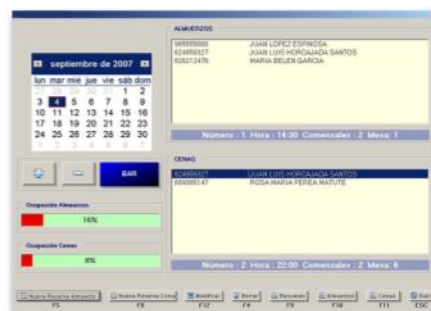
septiembre de 2007

| lun | mar | mié | jue | vie | sáb | dom |
|---|---|---|---|---|---|---|
| 27 | 28 | 29 | 30 | 31 | 1 | 2 |
| 3 | 4 | 5 | 6 | 7 | 8 | 9 |
| 10 | 11 | 12 | 13 | 14 | 15 | 16 |
| 17 | 18 | 19 | 20 | 21 | 22 | 23 |
| 24 | 25 | 26 | 27 | 28 | 29 | 30 |
| 1 | 2 | 3 | 4 | 5 | 6 | 7 |

BAR

Ocupación Almuerzos
16%

Ocupación Cenas
8%

ALMUERZOS
989955880 JUAN LOPEZ ESPINOSA
624959327 JUAN LUIS HORCAJADA SANTOS
626212476 MARIA BELEN GARCIA

Número : 1 Hora : 14:30 Comensales : 2 Mesa: 1

CENAS
624959327 JUAN LUIS HORCAJADA SANTOS
666888147 ROSA MARIA PEREA MATUTE

Número : 2 Hora : 22:00 Comensales : 2 Mesa: 6

Nueva Reserva Almuerzo F5
Nueva Reserva Cena F6
Modificar F12
Borrar F4
Resumen F9
Almuerzo F10
Cenas F11
Salir ESC